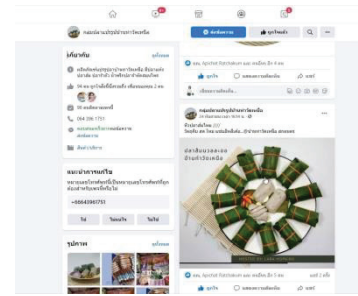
กลุ่มแปรรูปบ้านท่าวังเหลือ

ส่งข้อความ

ถูกใจแล้ว

เกี่ยวกับ

ดูทั้งหมด

064 286 1751

แนะนำเพจให้

ข้อมูลเพิ่มเติม

ใช่

ไม่แน่ใจ

ไม่ใช่

รูปภาพ

ดูทั้งหมด

ถูกใจ

แสดงความคิดเห็น

แชร์

เขียนความคิดเห็น...

กลุ่มแปรรูปบ้านท่าวังเหลือ

ข้าวต้มมัดใบมะพร้าว

ถูกใจ

แสดงความคิดเห็น

แชร์